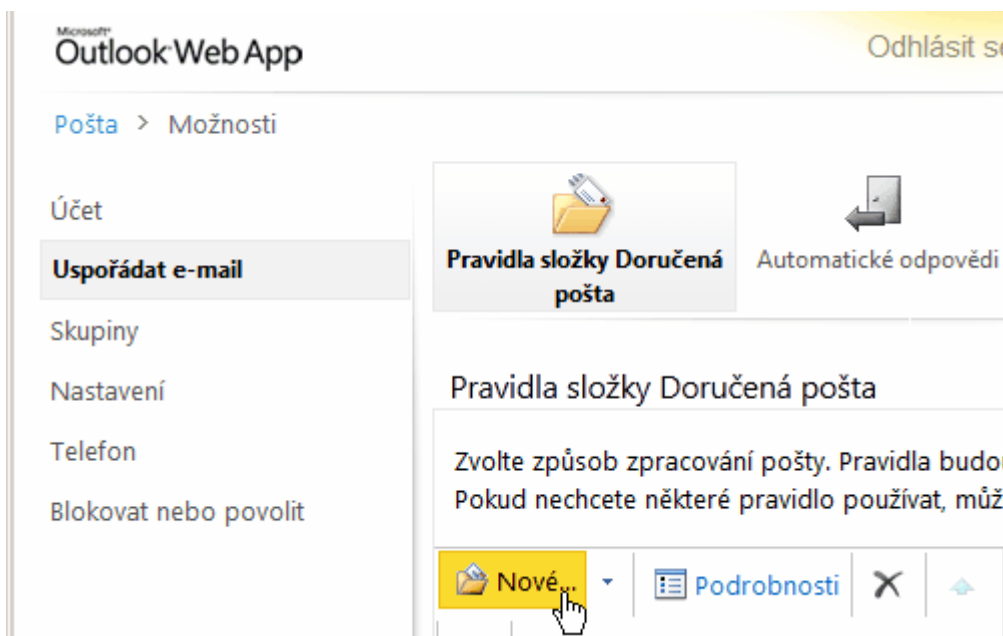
Microsoft
Outlook Web App

Odhlásit se

Pošta > Možnosti

Účet

Uspořádat e-mail

Skupiny

Nastavení

Telefon

Blokovat nebo povolit

Pravidla složky Doručená pošta

Automatické odpovědi

Pravidla složky Doručená pošta

Zvolte způsob zpracování pošty. Pravidla budou
Pokud nechcete některé pravidlo používat, můž

Nové...

Podrobnosti